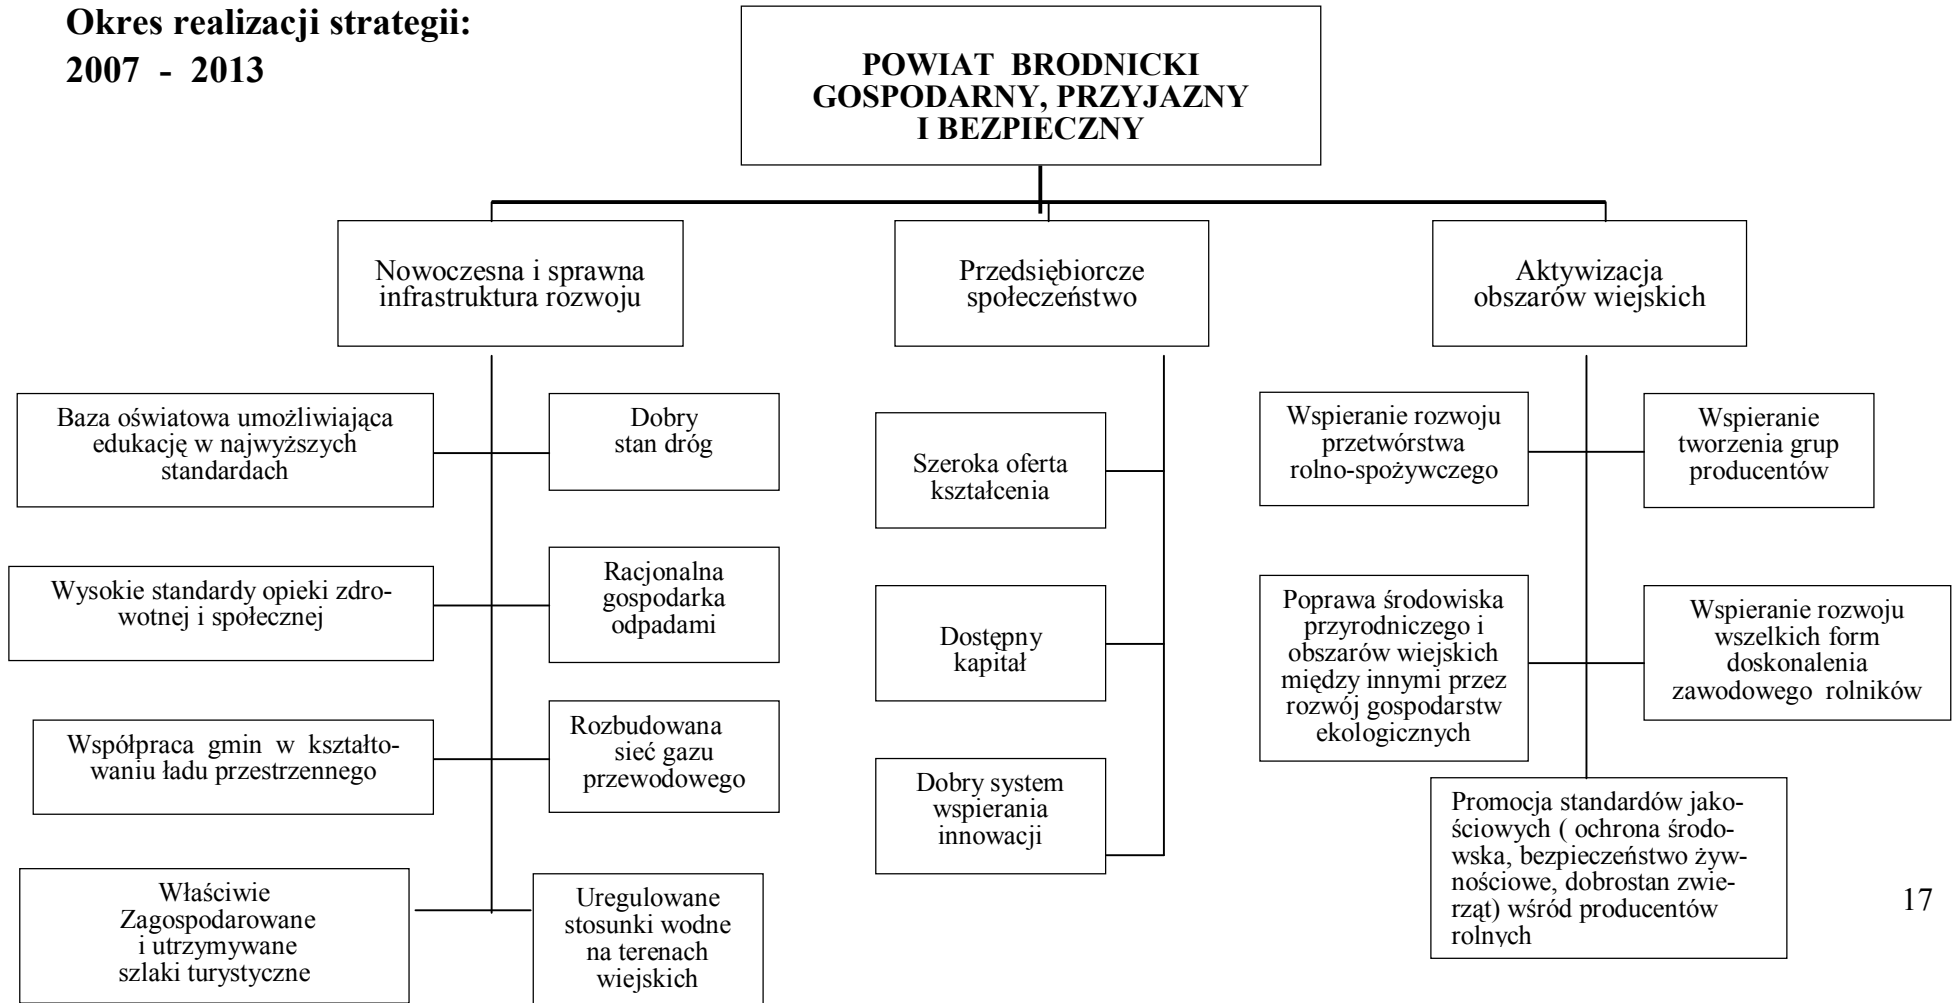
Okres realizacji strategii:
2007 - 2013

POWIAT BRODNICKI
GOSPODARNY, PRZYJAZNY
I BEZPIECZNY

Nowoczesna i sprawna infrastruktura rozwoju

Przedsiębiorcze społeczeństwo

Aktywizacja obszarów wiejskich

Baza oświatowa umożliwiająca edukację w najwyższych standardach

Dobry stan dróg

Wysokie standardy opieki zdrowotnej i społecznej

Racjonalna gospodarka odpadami

Współpraca gmin w kształtowaniu ładu przestrzennego

Rozbudowana sieć gazu przewodowego

Właściwie Zagospodarowane i utrzymywane szlaki turystyczne

Uregulowane stosunki wodne na terenach wiejskich

Szeroka oferta kształcenia

Dostępny kapitał

Dobry system wspierania innowacji

Wspieranie rozwoju przetwórstwa rolno-spożywczego

Wspieranie tworzenia grup producentów

Poprawa środowiska przyrodniczego i obszarów wiejskich między innymi przez rozwój gospodarstw ekologicznych

Wspieranie rozwoju wszelkich form doskonalenia zawodowego rolników

Promocja standardów jakościowych ( ochrona środowiska, bezpieczeństwo żywnościowe, dobrostan zwierząt) wśród producentów rolnych

17